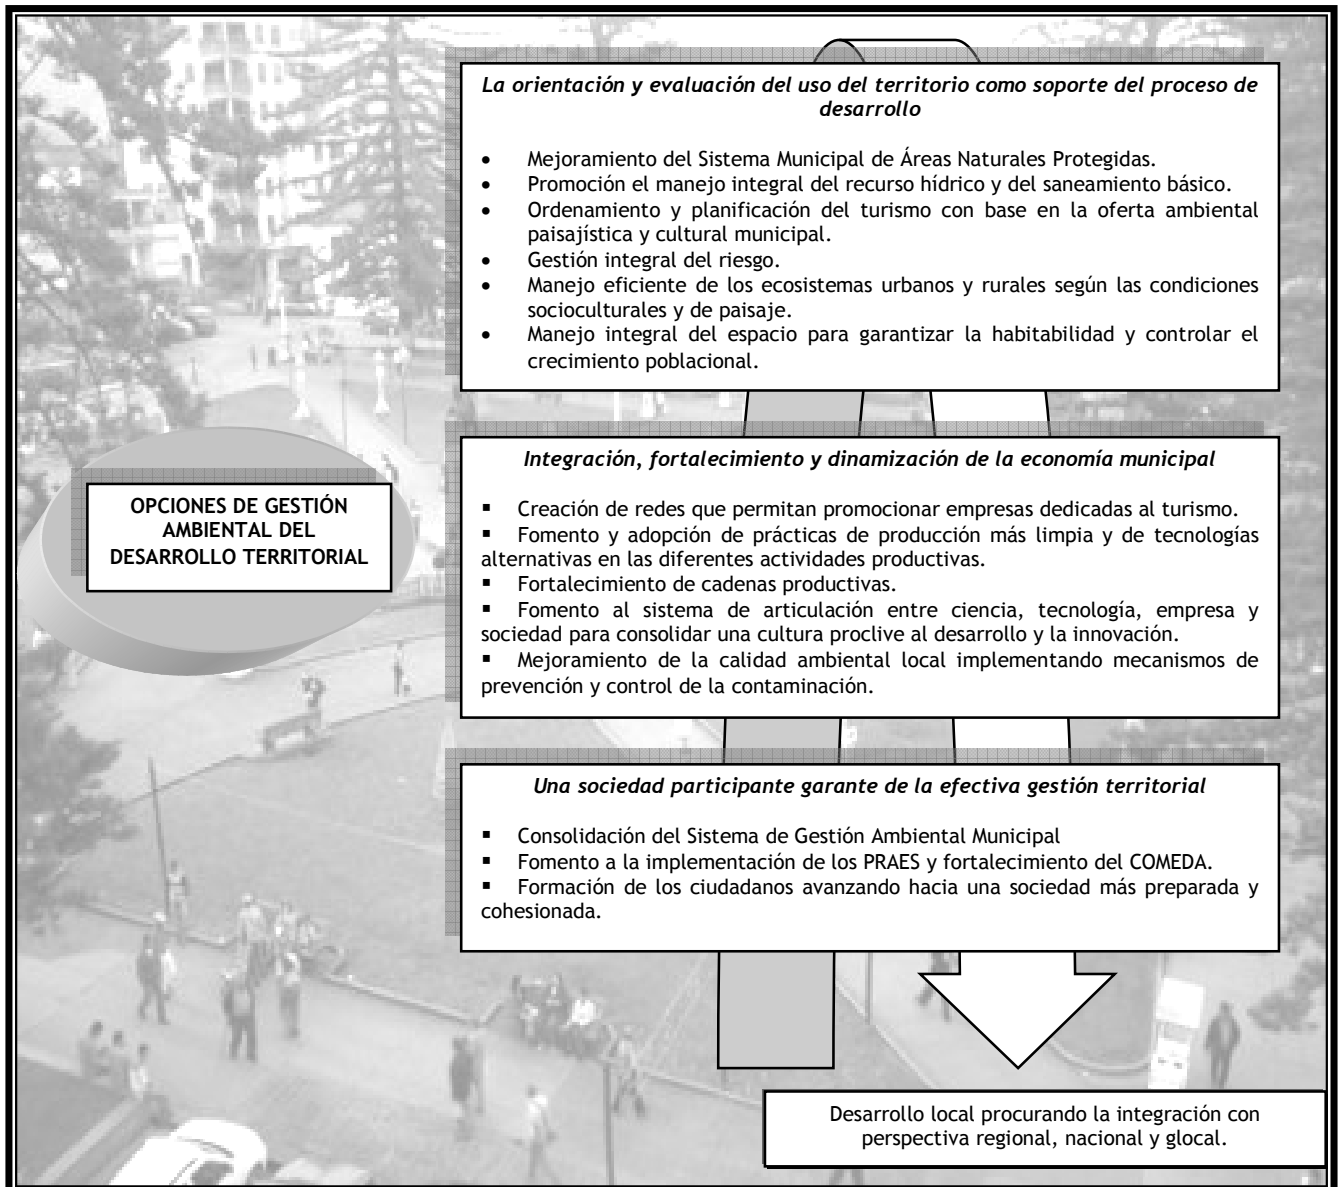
OPCIONES DE GESTIÓN AMBIENTAL DEL DESARROLLO TERRITORIAL

*La orientación y evaluación del uso del territorio como soporte del proceso de desarrollo*

- Mejoramiento del Sistema Municipal de Áreas Naturales Protegidas.
- Promoción el manejo integral del recurso hídrico y del saneamiento básico.
- Ordenamiento y planificación del turismo con base en la oferta ambiental paisajística y cultural municipal.
- Gestión integral del riesgo.
- Manejo eficiente de los ecosistemas urbanos y rurales según las condiciones socioculturales y de paisaje.
- Manejo integral del espacio para garantizar la habitabilidad y controlar el crecimiento poblacional.

*Integración, fortalecimiento y dinamización de la economía municipal*

- Creación de redes que permitan promocionar empresas dedicadas al turismo.
- Fomento y adopción de prácticas de producción más limpia y de tecnologías alternativas en las diferentes actividades productivas.
- Fortalecimiento de cadenas productivas.
- Fomento al sistema de articulación entre ciencia, tecnología, empresa y sociedad para consolidar una cultura proclive al desarrollo y la innovación.
- Mejoramiento de la calidad ambiental local implementando mecanismos de prevención y control de la contaminación.

*Una sociedad participante garante de la efectiva gestión territorial*

- Consolidación del Sistema de Gestión Ambiental Municipal
- Fomento a la implementación de los PRAES y fortalecimiento del COMEDA.
- Formación de los ciudadanos avanzando hacia una sociedad más preparada y cohesionada.

Desarrollo local procurando la integración con perspectiva regional, nacional y glocal.